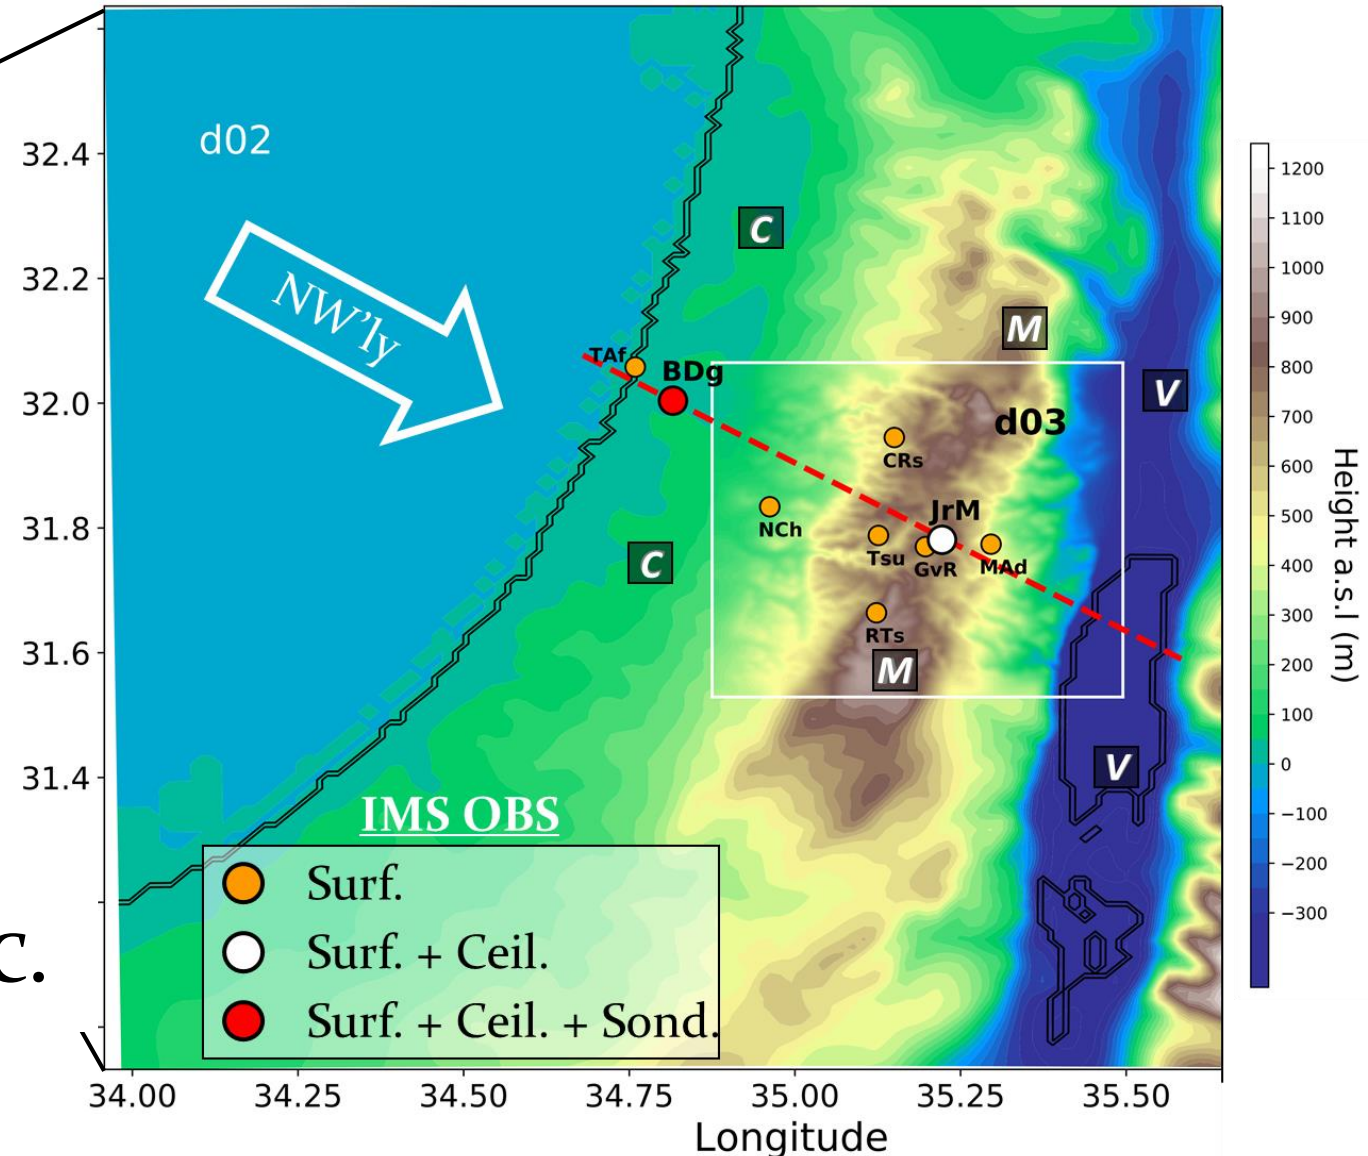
c.

d02

NW'ly

C

M

V

TAf

BDg

d03

CRs

NCh

JrM

Tsu

GvR

MAd

C

RTs

M

V

32.4
32.2
32.0
31.8
31.6
31.4

IMS OBS

Surf.
Surf. + Ceil.
Surf. + Ceil. + Sond.

34.00
34.25
34.50
34.75
35.00
35.25
35.50

Longitude

1200
1100
1000
900
800
700
600
500
400
300
200
100
0
−100
−200
−300

Height a.s.l (m)